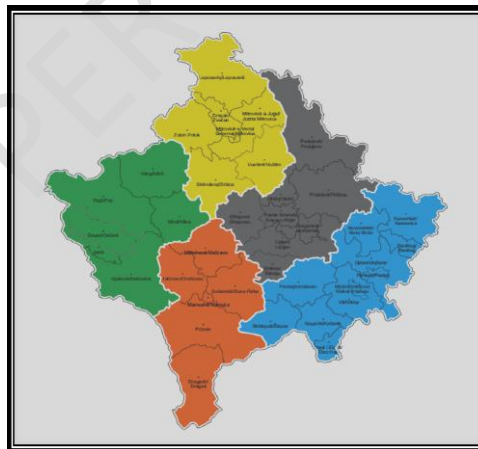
Leposavić/Leposaviq

Zubin Potok

Zvečan/Zveçan

Mitrovicë e Jugut/Južna Mitrovica

Mitrovicë e Veriut/Severna Mitrovica

Vushtrri/Vučitrn

Skenderaj/Srbica

Podujevë/Podujevo

Prishtinë/Priština

Istog/Istok

Pejë/Peć

Klinë/Klina

Deçan/Dečane

Gjakovë/Đakovica

Malishevë/Mališevo

Rahovec/Orahovac

Suharekë/Suva Reka

Prizren

Dragash/Dragaš

Gllogoc/Glogovac

Fushë Kosovë/Kosovo Polje

Obiliq/Obilić

Lipjan/Lipljan

Shtime/Štimlje

Ferizaj/Uroševac

Štrpce/Shtërpcë

Kaçanik/Kačanik

Hani i Elezit/Elez Han

Viti/Vitina

Gjilan/Gnjilane

Kamenicë/Kamenica

Novo Brdo/Novobërdë

Ranilug/Ranillug

Kllokot/Klokot

Partesh/Parteš

Gračanica/Graçanicë